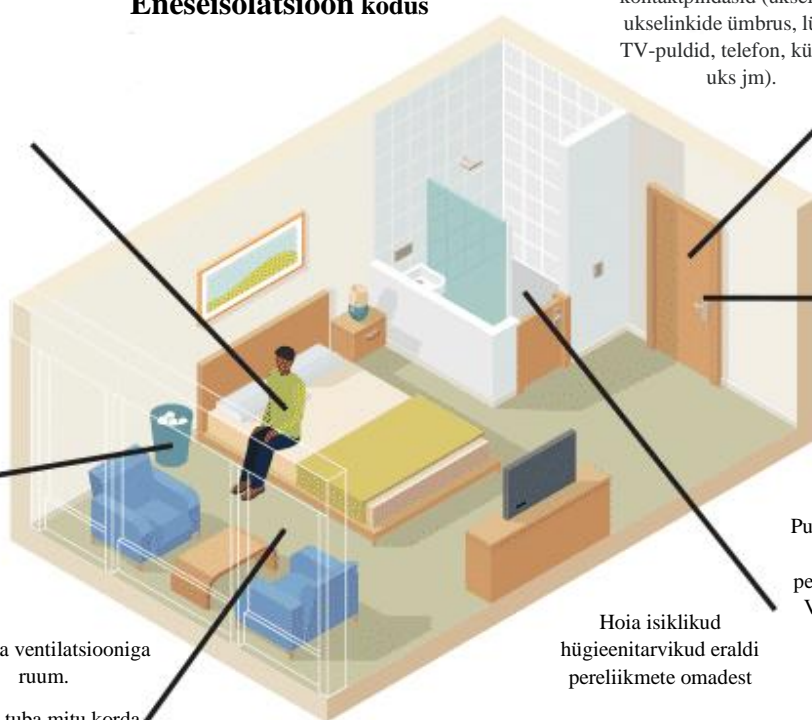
Eneseisolatsioon kodus

kontaktpindasid (ukse
ukselinkide ümbrus, lü
TV-puldid, telefon, kü
uks jm).

Pu

pe
V

Hoia isiklikud hügieenitarvikud eraldi pereliikmete omadest

a ventilatsiooniga ruum.

tuba mitu korda